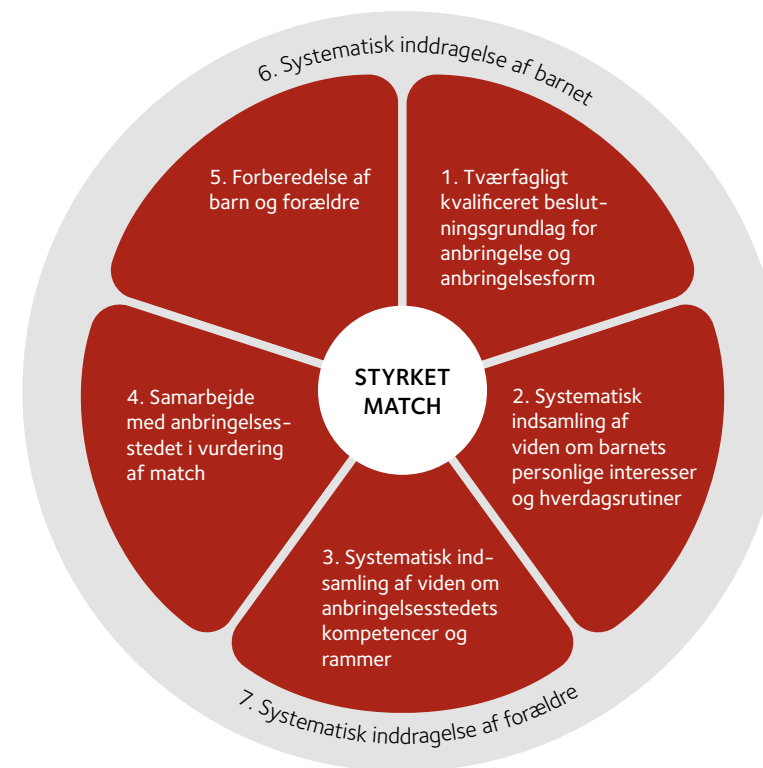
6. Systematisk inddragelse af barnet

5. Forberedelse af barn og forældre

1. Tværfagligt kvalificeret beslutningsgrundlag for anbringelse og anbringelsesform

STYRKET MATCH

4. Samarbejde med anbringelsesstedet i vurdering af match

2. Systematisk indsamling af viden om barnets personlige interesser og hverdagsrutiner

3. Systematisk indsamling af viden om anbringelsesstedets kompetencer og rammer

7. Systematisk inddragelse af forældre